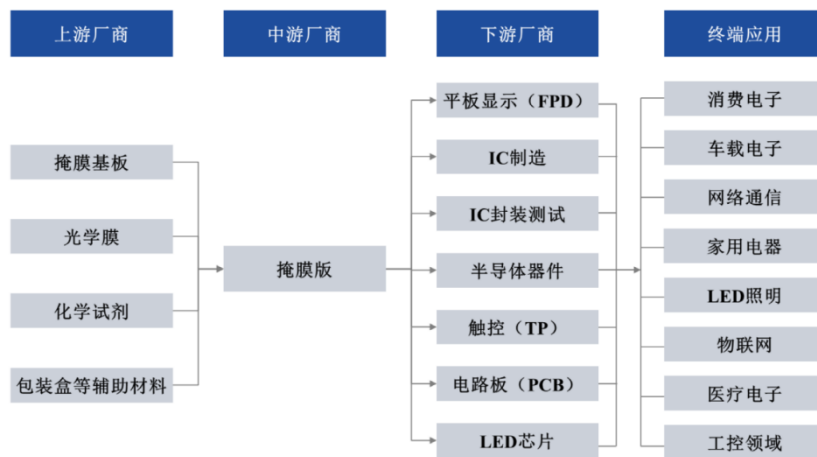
上游厂商

掩膜基板

光学膜

化学试剂

包装盒等辅助材料

中游厂商

掩膜版

下游厂商

平板显示（FPD）

IC制造

IC封装测试

半导体器件

触控（TP）

电路板（PCB）

LED芯片

终端应用

消费电子

车载电子

网络通信

家用电器

LED照明

物联网

医疗电子

工控领域